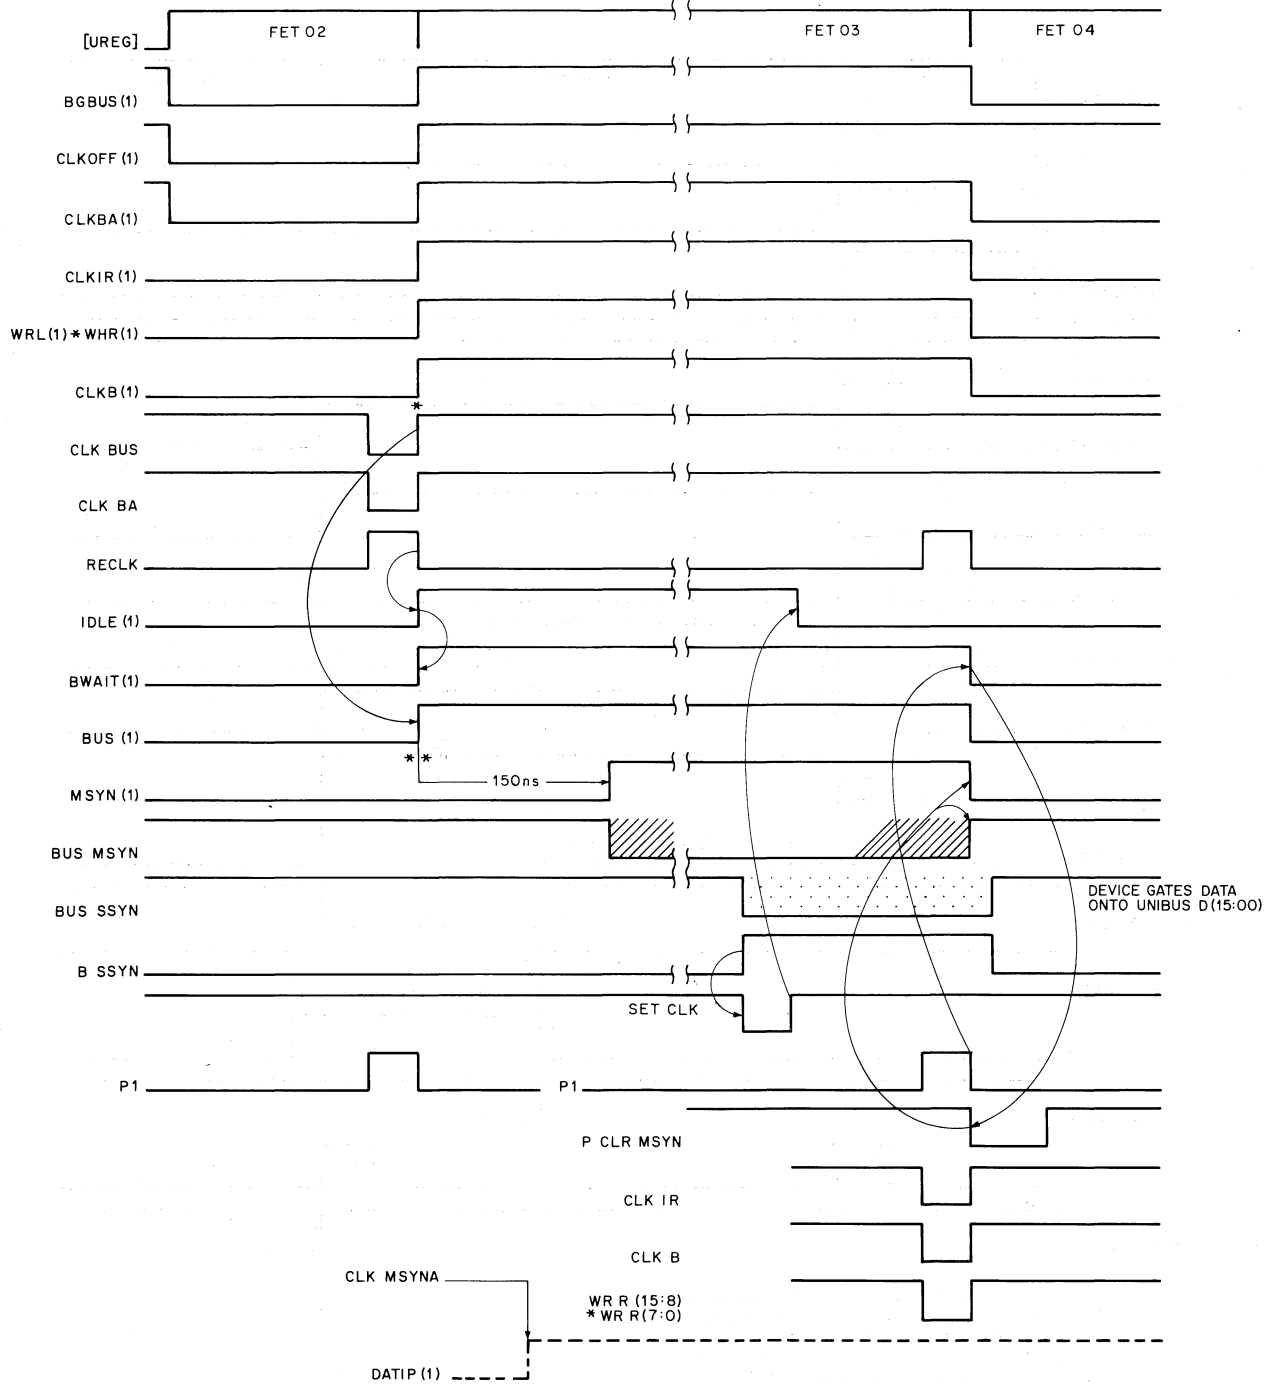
[UREG]
FET 02
FET 03
FET 04
BGBUS (1)
CLKOFF (1)
CLKBA (1)
CLKIR (1)
WRL (1) * WHR (1)
CLKB (1)
*
CLK BUS
CLK BA
RECLK
IDLE (1)
BWAIT (1)
BUS (1)
* *
150ns
MSYN (1)
BUS MSYN
BUS SSYN
DEVICE GATES DATA ONTO UNIBUS D (15:00)
B SSYN
SET CLK
P1
P1
P CLR MSYN
CLK IR
CLK B
CLK MSYNA
WR R (15:8)
* WR R (7:0)
DATIP (1)